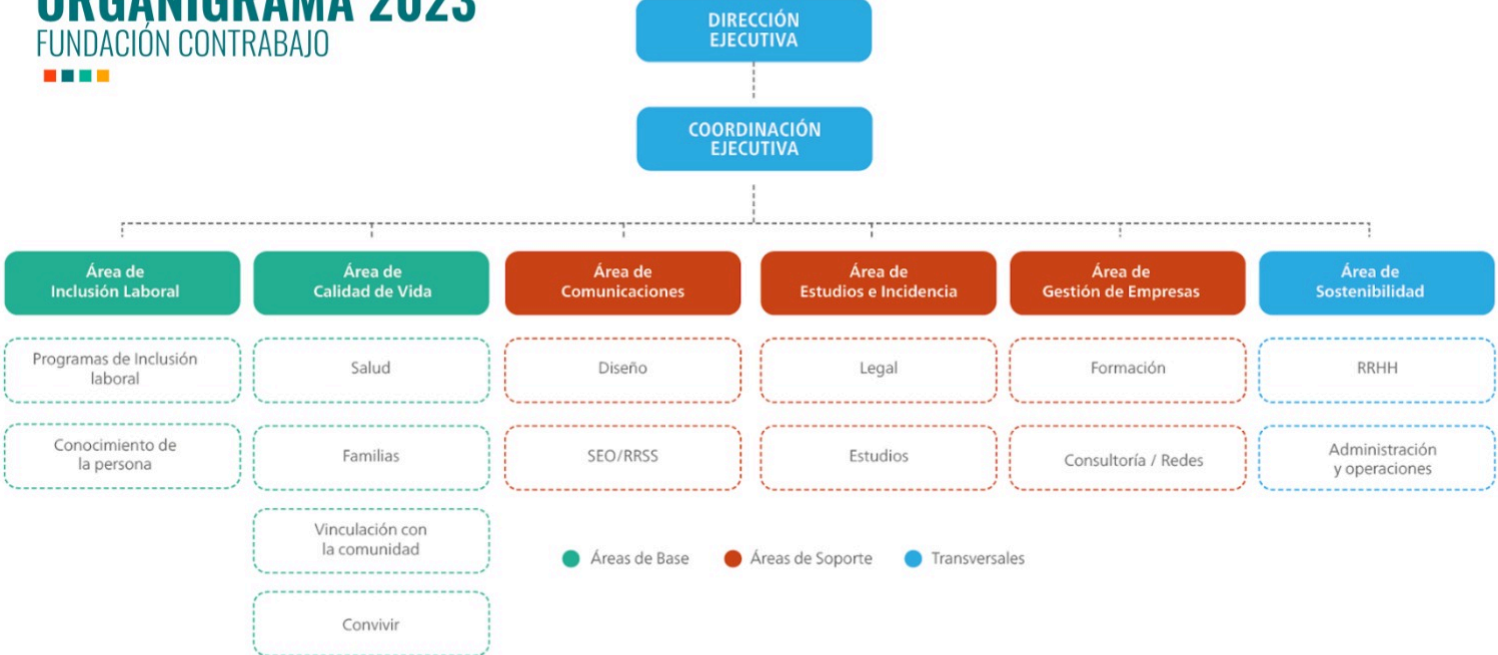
ORGANIGRAMA 2023
FUNDACIÓN CONTRABAJO

DIRECCIÓN EJECUTIVA

COORDINACIÓN EJECUTIVA

Área de Inclusión Laboral

Programas de Inclusión laboral

Conocimiento de la persona

Área de Calidad de Vida

Salud

Familias

Vinculación con la comunidad

Convivir

Área de Comunicaciones

Diseño

SEO/RRSS

Área de Estudios e Incidencia

Legal

Estudios

Área de Gestión de Empresas

Formación

Consultoría / Redes

Área de Sostenibilidad

RRHH

Administración y operaciones

Áreas de Base
Áreas de Soporte
Transversales